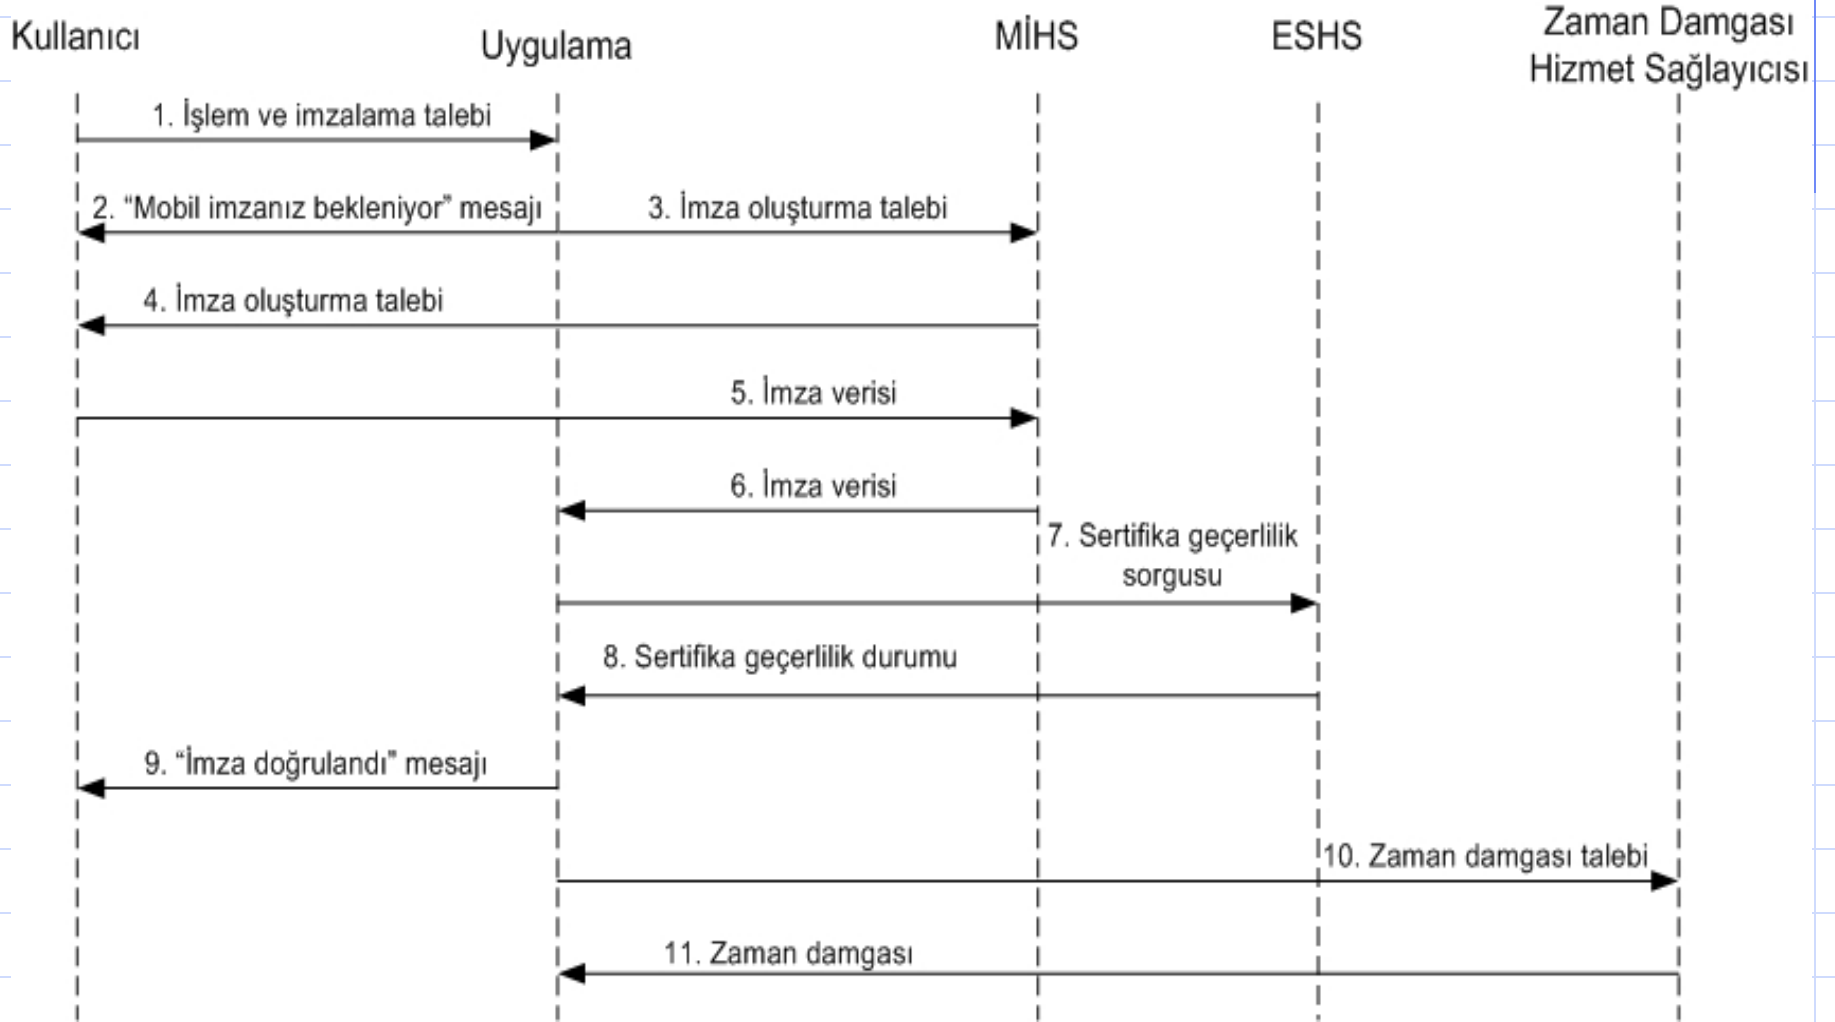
Kullanıcı

Uygulama

MİHS

ESHS

Zaman Damgası Hizmet Sağlayıcısı

1. İşlem ve imzalama talebi

2. "Mobil imzanız bekleniyor" mesajı

3. İmza oluşturma talebi

4. İmza oluşturma talebi

5. İmza verisi

6. İmza verisi

7. Sertifika geçerlilik sorgusu

8. Sertifika geçerlilik durumu

9. "İmza doğrulandı" mesajı

10. Zaman damgası talebi

11. Zaman damgası